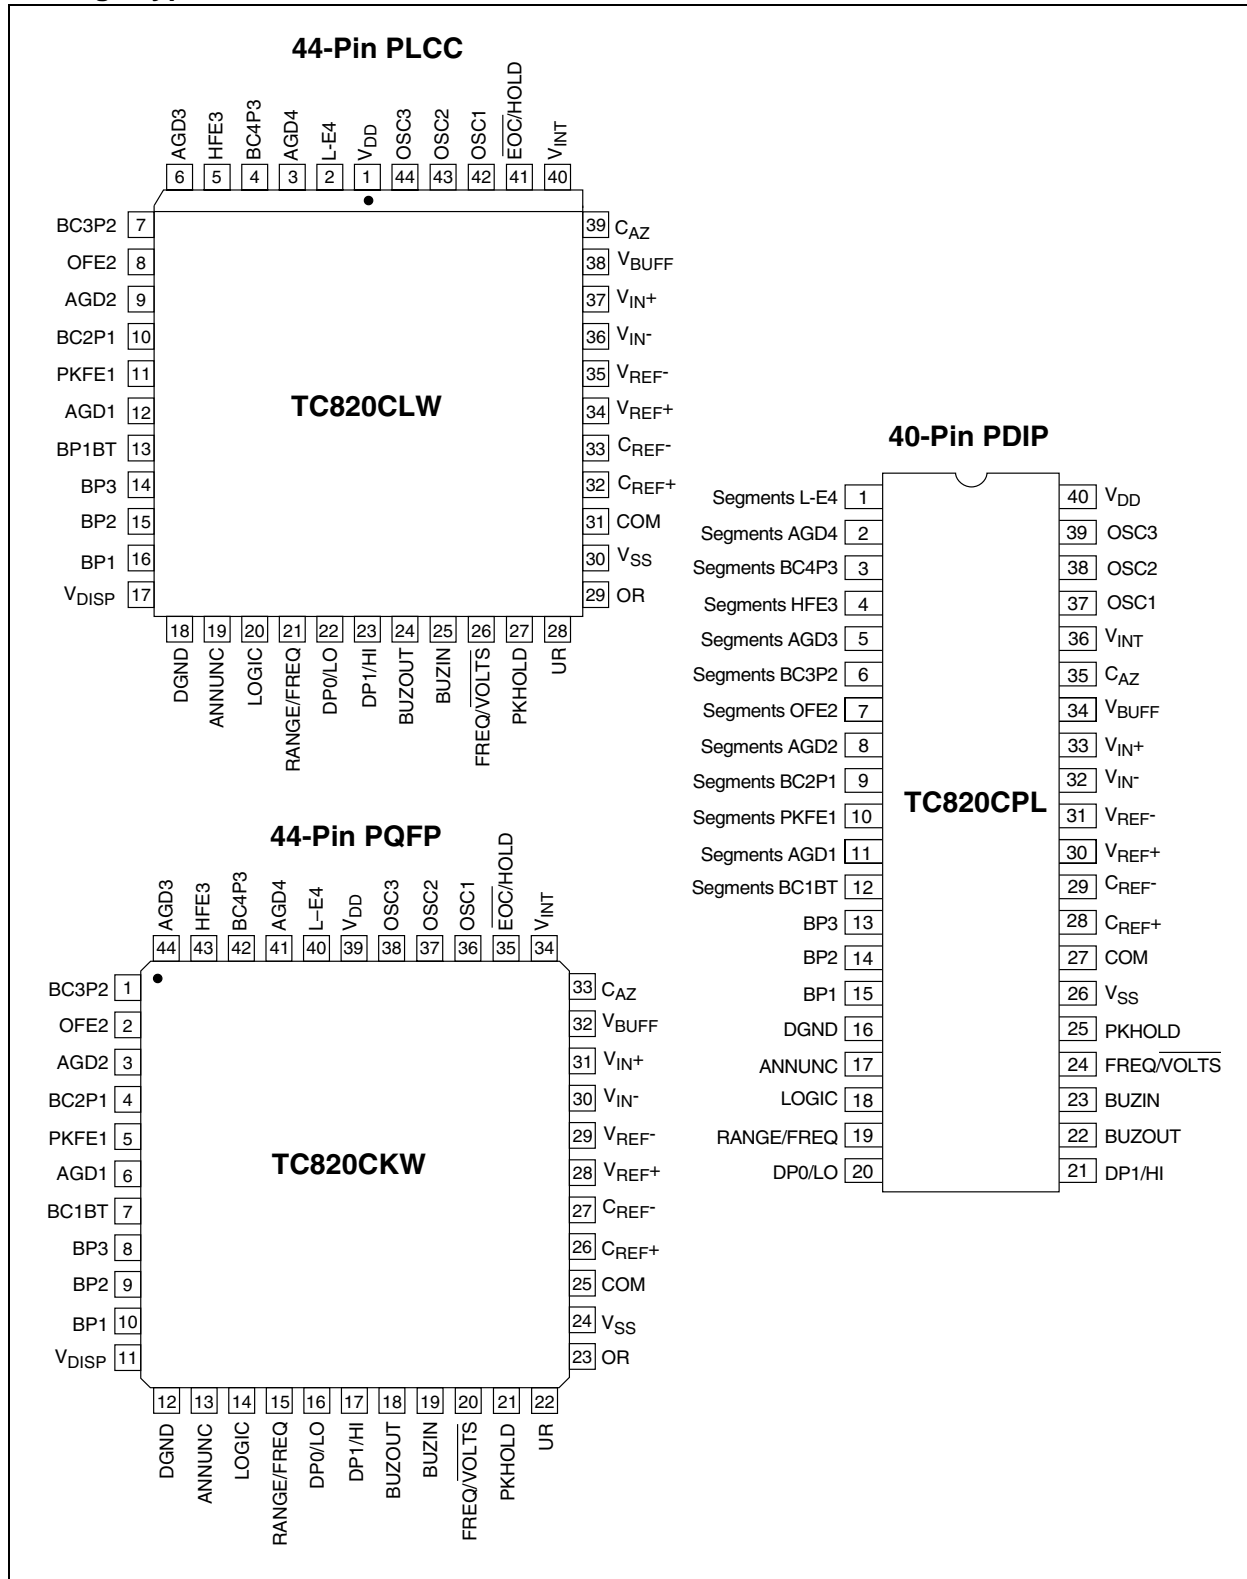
44-Pin PLCC

AGD3 6
HFE3 5
BC4P3 4
AGD4 3
L-E4 2
$V_{DD}$ 1
OSC3 44
OSC2 43
OSC1 42
$\overline{EOC}$/HOLD 41
$V_{INT}$ 40

BC3P2 7
OFE2 8
AGD2 9
BC2P1 10
PKFE1 11
AGD1 12
BP1BT 13
BP3 14
BP2 15
BP1 16
$V_{DISP}$ 17

39 $C_{AZ}$
38 $V_{BUFF}$
37 $V_{IN}+$
36 $V_{IN}-$
35 $V_{REF}-$
34 $V_{REF}+$
33 $C_{REF}-$
32 $C_{REF}+$
31 COM
30 $V_{SS}$
29 OR

TC820CLW

18 DGND
19 ANNUNC
20 LOGIC
21 RANGE/FREQ
22 DP0/LO
23 DP1/HI
24 BUZOUT
25 BUZIN
26 FREQ/$\overline{VOLTS}$
27 PKHOLD
28 UR

40-Pin PDIP

Segments L-E4 1
Segments AGD4 2
Segments BC4P3 3
Segments HFE3 4
Segments AGD3 5
Segments BC3P2 6
Segments OFE2 7
Segments AGD2 8
Segments BC2P1 9
Segments PKFE1 10
Segments AGD1 11
Segments BC1BT 12
BP3 13
BP2 14
BP1 15
DGND 16
ANNUNC 17
LOGIC 18
RANGE/FREQ 19
DP0/LO 20

TC820CPL

40 $V_{DD}$
39 OSC3
38 OSC2
37 OSC1
36 $V_{INT}$
35 $C_{AZ}$
34 $V_{BUFF}$
33 $V_{IN}+$
32 $V_{IN}-$
31 $V_{REF}-$
30 $V_{REF}+$
29 $C_{REF}-$
28 $C_{REF}+$
27 COM
26 $V_{SS}$
25 PKHOLD
24 FREQ/$\overline{VOLTS}$
23 BUZIN
22 BUZOUT
21 DP1/HI

44-Pin PQFP

AGD3 44
HFE3 43
BC4P3 42
AGD4 41
L–E4 40
$V_{DD}$ 39
OSC3 38
OSC2 37
OSC1 36
$\overline{EOC}$/HOLD 35
$V_{INT}$ 34

BC3P2 1
OFE2 2
AGD2 3
BC2P1 4
PKFE1 5
AGD1 6
BC1BT 7
BP3 8
BP2 9
BP1 10
$V_{DISP}$ 11

33 $C_{AZ}$
32 $V_{BUFF}$
31 $V_{IN}+$
30 $V_{IN}-$
29 $V_{REF}-$
28 $V_{REF}+$
27 $C_{REF}-$
26 $C_{REF}+$
25 COM
24 $V_{SS}$
23 OR

TC820CKW

12 DGND
13 ANNUNC
14 LOGIC
15 RANGE/FREQ
16 DP0/LO
17 DP1/HI
18 BUZOUT
19 BUZIN
20 FREQ/$\overline{VOLTS}$
21 PKHOLD
22 UR